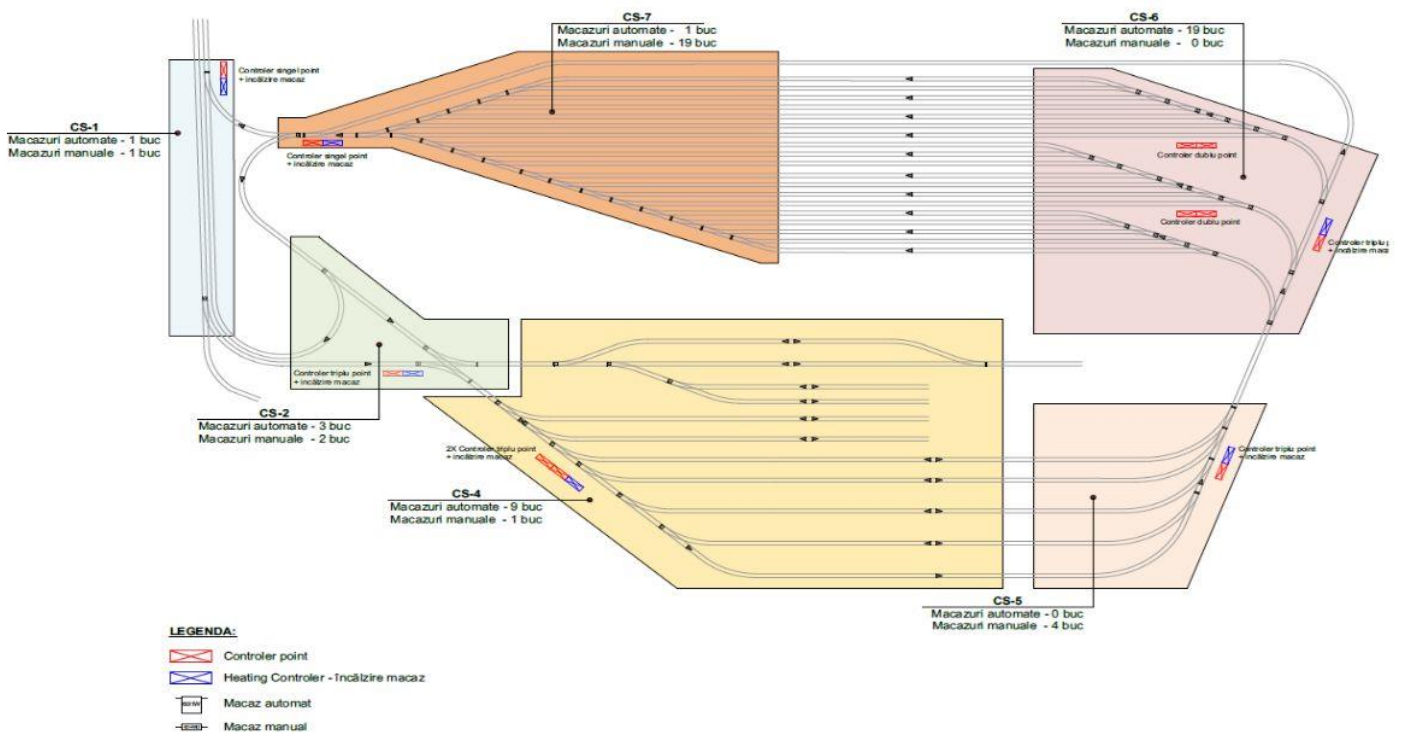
CS-7
Macazuri automate - 1 buc
Macazuri manuale - 19 buc

CS-6
Macazuri automate - 19 buc
Macazuri manuale - 0 buc

Controler singel point + încălzire macaz

CS-1
Macazuri automate - 1 buc
Macazuri manuale - 1 buc

Controler singel point + încălzire macaz

Controler dublu point

Controler dublu point

Controler triplu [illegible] + încălzire macaz

Controler triplu point + încălzire macaz

CS-2
Macazuri automate - 3 buc
Macazuri manuale - 2 buc

2X Controler triplu point + încălzire macaz

Controler triplu point + încălzire macaz

CS-4
Macazuri automate - 9 buc
Macazuri manuale - 1 buc

CS-5
Macazuri automate - 0 buc
Macazuri manuale - 4 buc

LEGENDA:
Controler point
Heating Controler - încălzire macaz
Macaz automat
Macaz manual